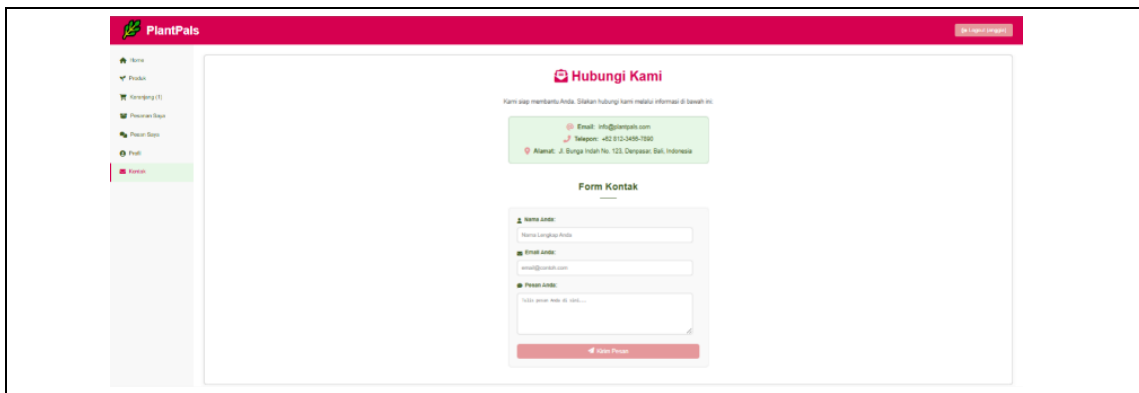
PlantPals

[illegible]

Home
Produk
Keranjang (3)
Pesanan Saya
Pesan Saya
Profil
Kontak

Hubungi Kami

Kami siap membantu Anda. Silakan hubungi kami melalui informasi di bawah ini:

Email: info@plantpals.com
Telepon: +62 812-3456-7890
Alamat: Jl. Bunga Indah No. 123, Denpasar, Bali, Indonesia

Form Kontak

Nama Anda:
Nama Lengkap Anda
Email Anda:
email@contoh.com
Pesan Anda:
Tulis pesan Anda di sini...

Kirim Pesan